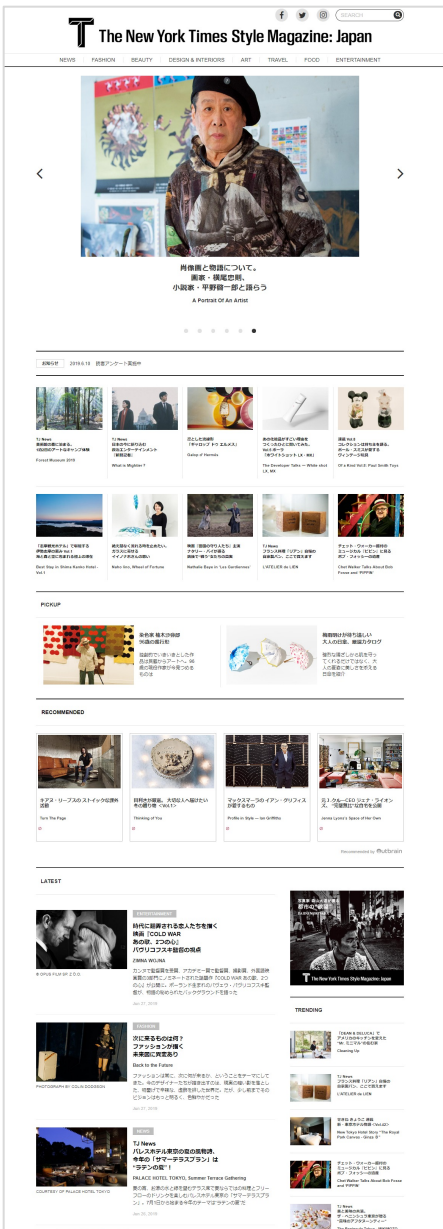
The New York Times Style Magazine: Japan

SEARCH

NEWS FASHION BEAUTY DESIGN & INTERIORS ART TRAVEL FOOD ENTERTAINMENT

肖像画と物語について。
画家・横尾忠則、
小説家・平野啓一郎と語らう

A Portrait Of An Artist

お知らせ 2018.6.18 読者アンケート実施中

Forest Museum 2018

What is Mighter?

Galop of Hermès

The Developer Talks — White shirt LX_MA

Of a Kind Vol.6: Paul Smith Toys

Best Stay in Shima Kanko Hotel - Vol.1

Nako Ito, Wheel of Fortune

Nathalie Baye in 'Les Gardiennes'

L'ATELIER du LIEN

Chef Walker Talks About Bob Fosse and 'PIPPIN'

PICKUP

RECOMMENDED

Turn The Page

Thinking of You

Profile in Style — Ian Griffiths

Jenna Lyons's Space of Her Own

Recommended by Outbrain

LATEST

ENTERTAINMENT

時代に翻弄される恋人たちを描く
映画「COLD WAR
あの歌、2つの心」
パヴリコフスキ監督の視点

EMMA WILINA

© OPUS FILM SP. Z O.O.

FASHION

次に来るものは何？
ファッションが描く
未来図に異変あり

Back to the Future

PHOTOGRAPH BY COLIN DODGSON

NEWS

TJ News
パレスホテル東京の夏の風物詩、
今年の「サマーテラスプラン」は
"ラテンの夜"！

PALACE HOTEL TOKYO, Summer Terrace Gathering

COURTESY OF PALACE HOTEL TOKYO

The New York Times Style Magazine: Japan

TRENDING

Cleaning Up

L'ATELIER du LIEN

New Tokyo Hotel Story "The Royal Park Canvas - Ginza 8"

Chef Walker Talks About Bob Fosse and 'PIPPIN'